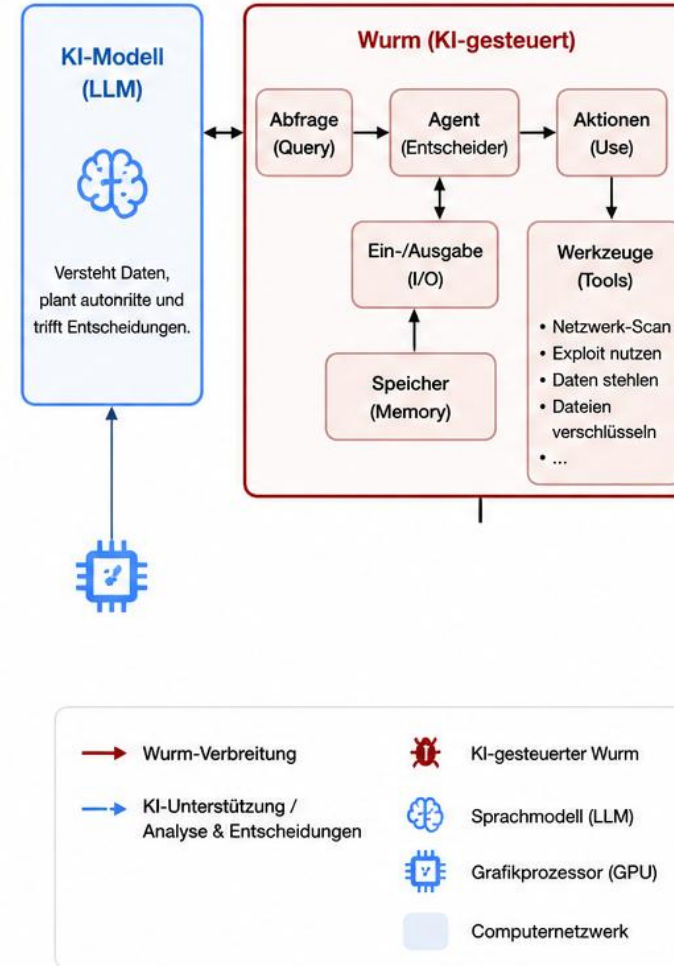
KI-Modell (LLM)

Versteht Daten, plant autonritte und trifft Entscheidungen.

Wurm (KI-gesteuert)

Abfrage (Query)

Agent (Entscheider)

Aktionen (Use)

Ein-/Ausgabe (I/O)

Werkzeuge (Tools)

• Netzwerk-Scan
• Exploit nutzen
• Daten stehlen
• Dateien verschlüsseln
• ...

Speicher (Memory)

Wurm-Verbreitung

KI-Unterstützung / Analyse & Entscheidungen

KI-gesteuerter Wurm

Sprachmodell (LLM)

Grafikprozessor (GPU)

Computernetzwerk